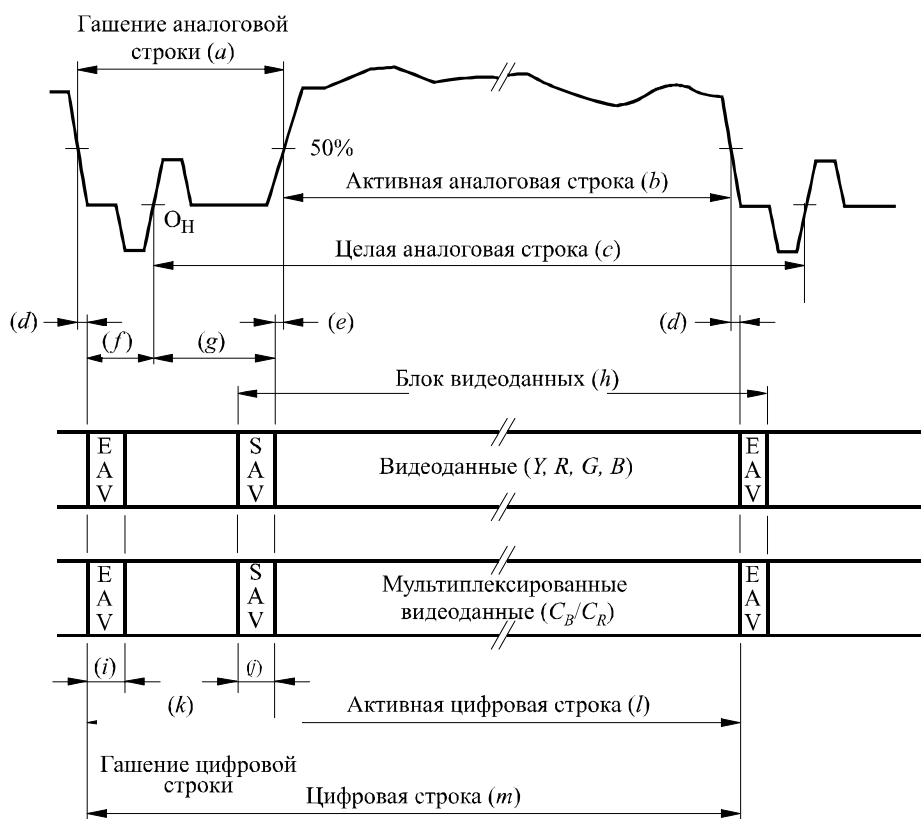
Гашение аналоговой строки ($a$)

50%

$O_H$

Активная аналоговая строка ($b$)

Целая аналоговая строка ($c$)

($d$)

($f$)

($g$)

($e$)

($d$)

Блок видеоданных ($h$)

E
A
V

S
A
V

Видеоданные ($Y$, $R$, $G$, $B$)

E
A
V

E
A
V

S
A
V

Мультиплексированные видеоданные ($C_B/C_R$)

E
A
V

($i$)

($j$)

($k$)

Активная цифровая строка ($l$)

Гашение цифровой строки

Цифровая строка ($m$)